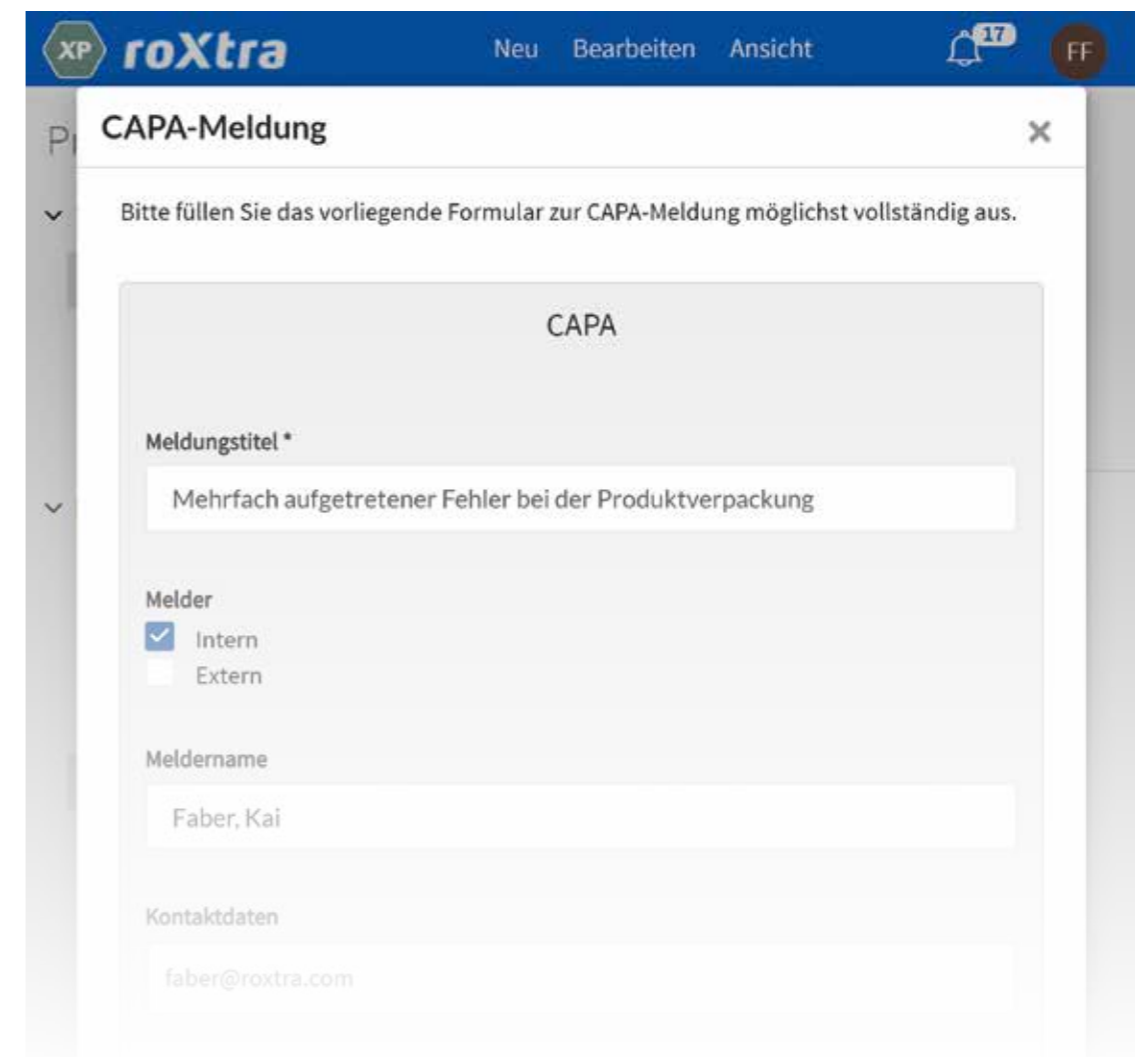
XP roXtra

Neu Bearbeiten Ansicht

17

FF

P

CAPA-Meldung

×

Bitte füllen Sie das vorliegende Formular zur CAPA-Meldung möglichst vollständig aus.

CAPA

Meldungstitel *

Mehrfach aufgetretener Fehler bei der Produktverpackung

Melder

Intern

Extern

Meldername

Faber, Kai

Kontaktdaten

faber@roxtra.com